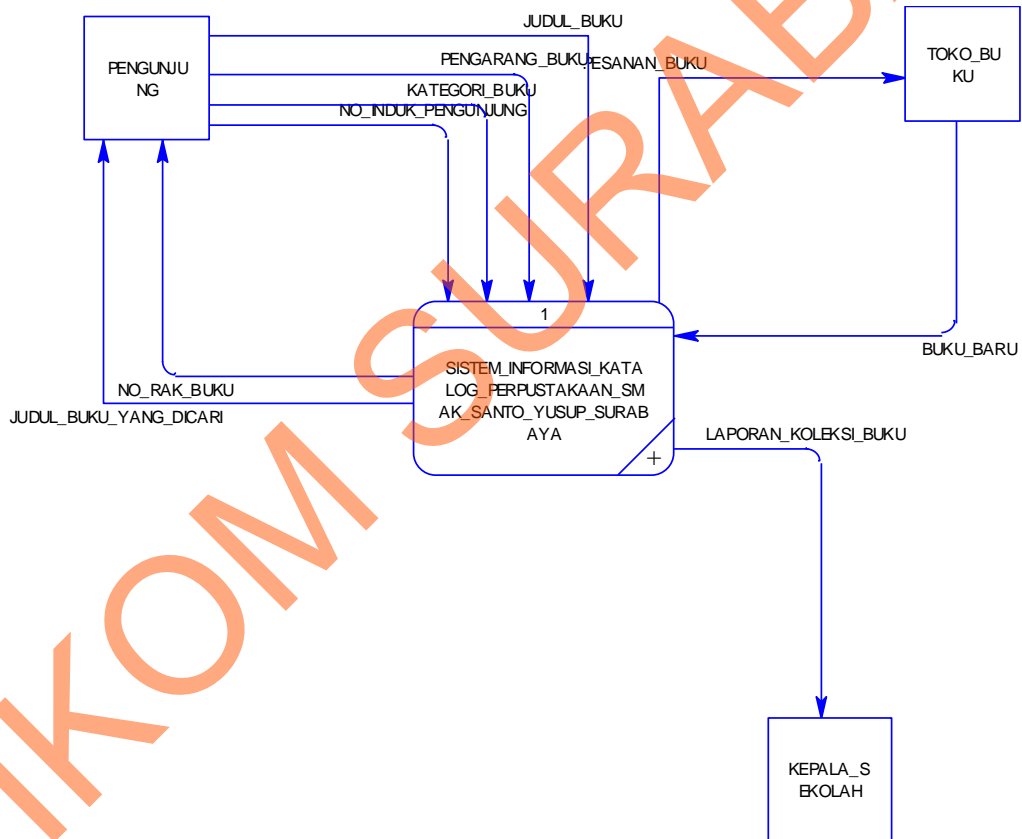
PENGUNJUNG

JUDUL_BUKU

PENGARANG_BUKU

PESANAN_BUKU

KATEGORI_BUKU

NO_INDUK_PENGUNJUNG

TOKO_BUKU

1

SISTEM_INFORMASI_KATALOG_PERPUSTAKAAN_SMAK_SANTO_YUSUP_SURABAYA

BUKU_BARU

NO_RAK_BUKU

JUDUL_BUKU_YANG_DICARI

LAPORAN_KOLEKSI_BUKU

KEPALA_SEKOLAH

IKOM SURAB